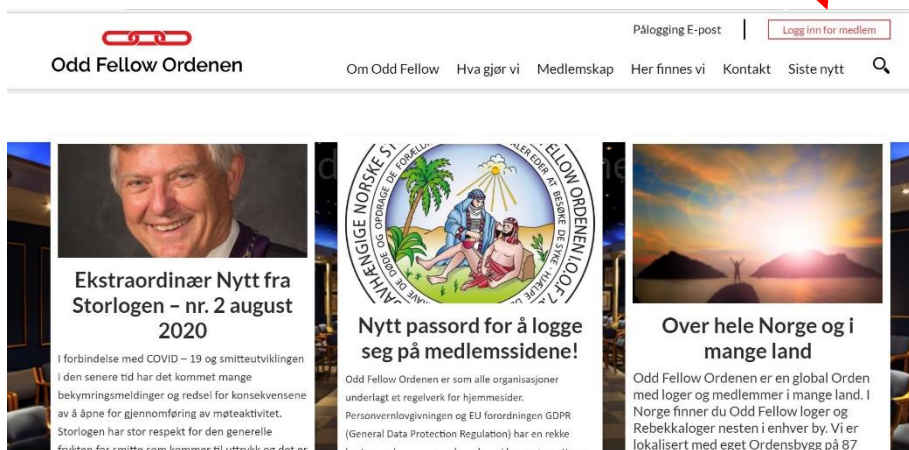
Pålogging E-post

Logg inn for medlem

Odd Fellow Ordenen

Om Odd Fellow   Hva gjør vi   Medlemskap   Her finnes vi   Kontakt   Siste nytt

Ekstraordinær Nytt fra Storlogen – nr. 2 august 2020

I forbindelse med COVID – 19 og smitteutviklingen i den senere tid har det kommet mange bekymringsmeldinger og redsel for konsekvensene av å åpne for gjennomføring av møteaktivitet. Storlogen har stor respekt for den generelle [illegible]

UAVHÆNGIGE NORSKE S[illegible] FELLOW ORDEN I.O.O.F. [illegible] DØDE OG OPDRAGE DE FORÆLD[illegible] ALER EDER AT BESØKE DE SYKE · HJELPE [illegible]

Nytt passord for å logge seg på medlemssidene!

Odd Fellow Ordenen er som alle organisasjoner underlagt et regelverk for hjemmesider. Personvernlovgivningen og EU forordningen GDPR (General Data Protection Regulation) har en rekke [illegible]

Over hele Norge og i mange land

Odd Fellow Ordenen er en global Orden med loger og medlemmer i mange land. I Norge finner du Odd Fellow loger og Rebekkaloger nesten i enhver by. Vi er lokalisert med eget Ordensbygg på 87 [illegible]